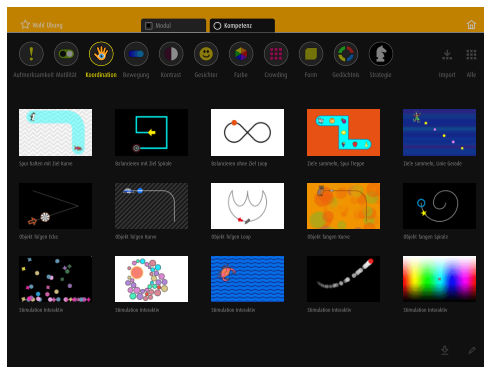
Wahl Übung

Modal

Kompetenz

Aufmerksamkeit

Motilität

Koordination

Bewegung

Kontrast

Gesichter

Farbe

Crowding

Form

Gedächtnis

Strategie

Import

Alle

Spur halten mit Ziel Kurve

Balancieren mit Ziel Spirale

Balancieren ohne Ziel Loop

Ziele sammeln, Spur Treppe

Ziele sammeln, Spur Gerade

Objekt folgen Ecke

Objekt folgen Kurve

Objekt folgen Loop

Objekt fangen Kurve

Objekt fangen Spirale

Stimulation interaktiv

Stimulation interaktiv

Stimulation interaktiv

Stimulation interaktiv

Stimulation interaktiv